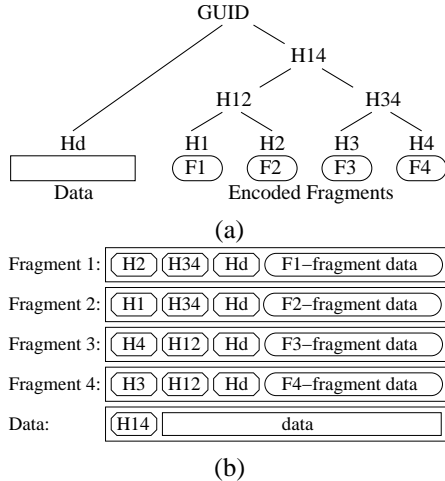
GUID

H14

H12

H34

Hd

H1

H2

H3

H4

F1

F2

F3

F4

Data

Encoded Fragments

(a)

Fragment 1: H2 H34 Hd F1−fragment data

Fragment 2: H1 H34 Hd F2−fragment data

Fragment 3: H4 H12 Hd F3−fragment data

Fragment 4: H3 H12 Hd F4−fragment data

Data: H14 data

(b)